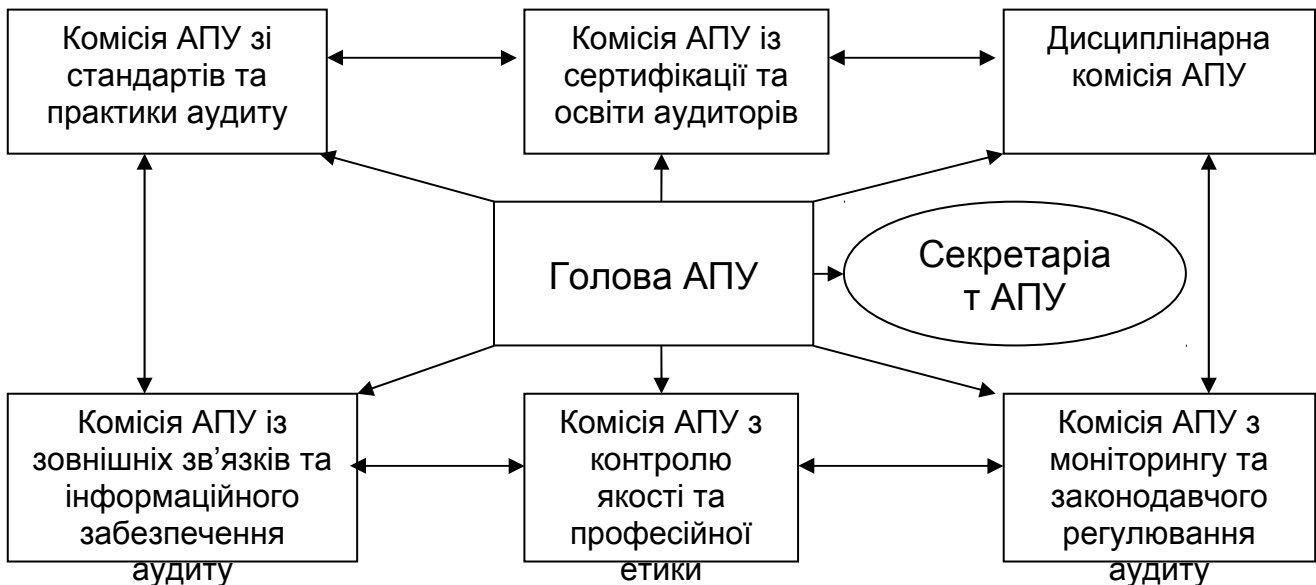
Комісія АПУ зі стандартів та практики аудиту

Комісія АПУ із сертифікації та освіти аудиторів

Дисциплінарна комісія АПУ

Голова АПУ

Секретаріа т АПУ

Комісія АПУ із зовнішніх зв’язків та інформаційного забезпечення аудиту

Комісія АПУ з контролю якості та професійної етики

Комісія АПУ з моніторингу та законодавчого регулювання аудиту